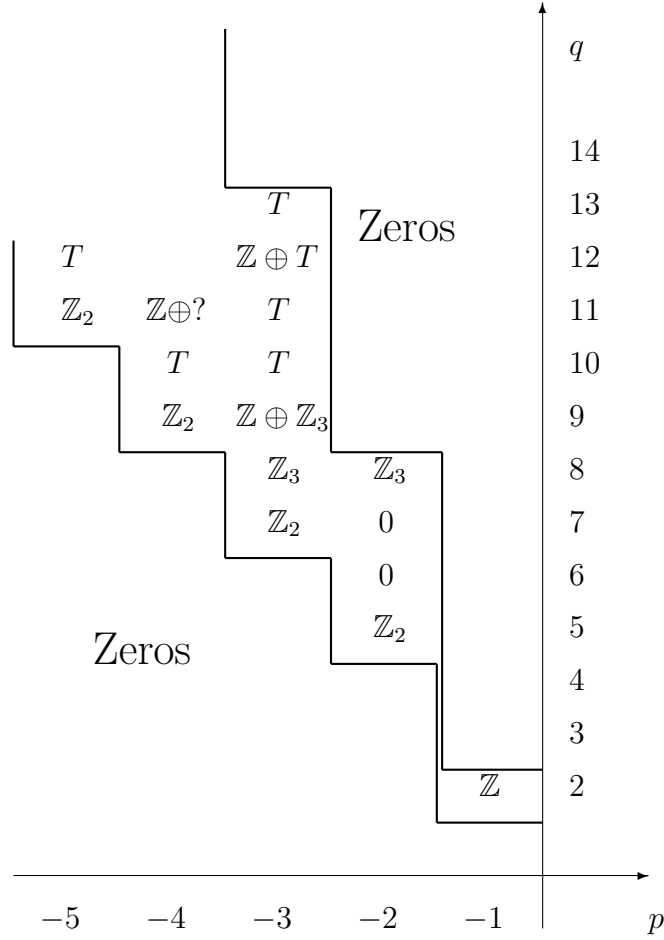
$q$

14

$T$ 13

Zeros

$T$ $\mathbb{Z} \oplus T$ 12

$\mathbb{Z}_2$ $\mathbb{Z}\oplus ?$ $T$ 11

$T$ $T$ 10

$\mathbb{Z}_2$ $\mathbb{Z} \oplus \mathbb{Z}_3$ 9

$\mathbb{Z}_3$ $\mathbb{Z}_3$ 8

$\mathbb{Z}_2$ $0$ 7

$0$ 6

$\mathbb{Z}_2$ 5

Zeros

4

3

$\mathbb{Z}$ 2

$-5$ $-4$ $-3$ $-2$ $-1$ $p$